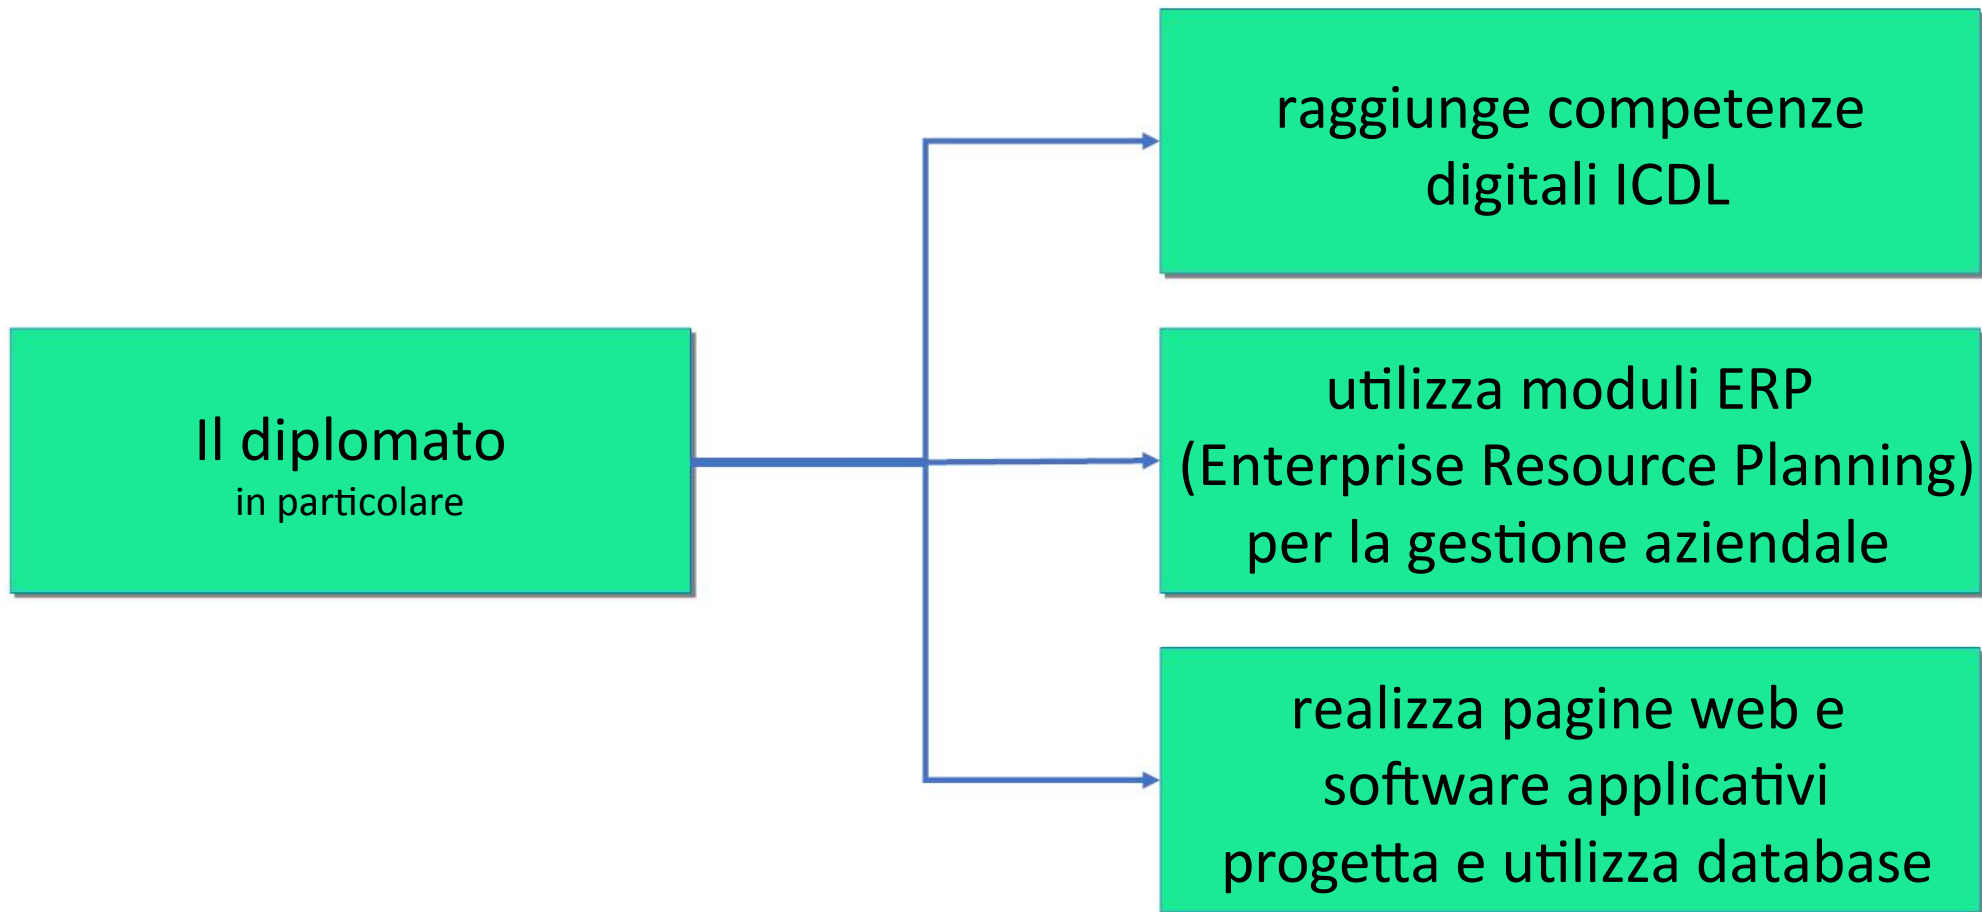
Il diplomato
in particolare

raggiunge competenze digitali ICDL

utilizza moduli ERP (Enterprise Resource Planning) per la gestione aziendale

realizza pagine web e software applicativi
progetta e utilizza database